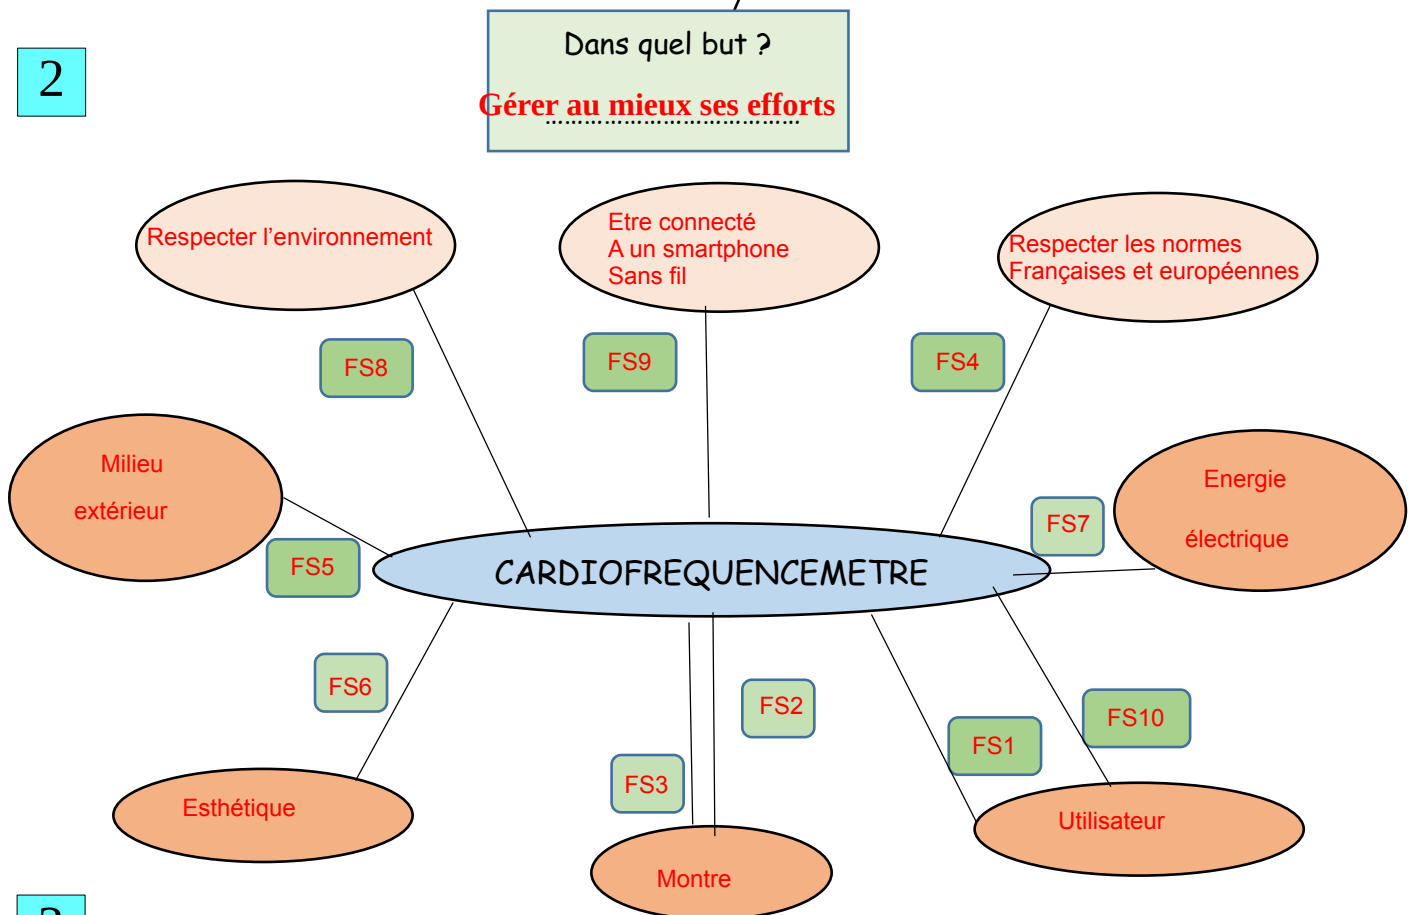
2

Dans quel but ?

Gérer au mieux ses efforts

Respecter l'environnement

Etre connecté
A un smartphone
Sans fil

Respecter les normes
Françaises et européennes

FS8

FS9

FS4

Milieu
extérieur

Energie
électrique

FS7

FS5

CARDIOFREQUENCEMETRE

FS6

FS2

FS10

FS1

FS3

Esthétique

Utilisateur

Montre

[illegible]